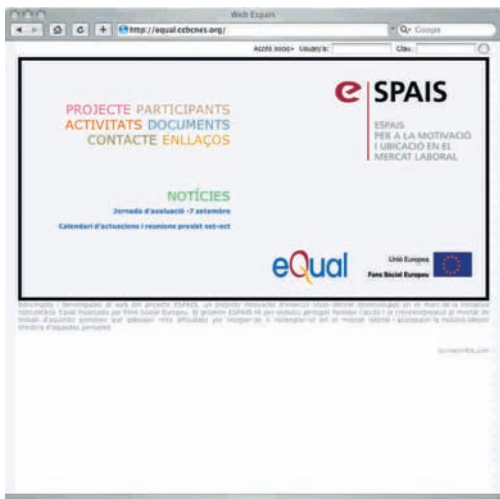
Web Espais

http://equal.ecbcnes.org/

Q- Google

Accés socis> Usuari/a: Clau:

PROJECTE PARTICIPANTS
ACTIVITATS DOCUMENTS
CONTACTE ENLLAÇOS

e SPAIS

ESPAIS
PER A LA MOTIVACIÓ
I UBICACIÓ EN EL
MERCAT LABORAL

NOTÍCIES
Jornada d'avaluació - 7 setembre
Calendari d'actuacions i reunions previst set-oct

eQual

Unió Europea
Fons Social Europeu

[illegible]

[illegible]